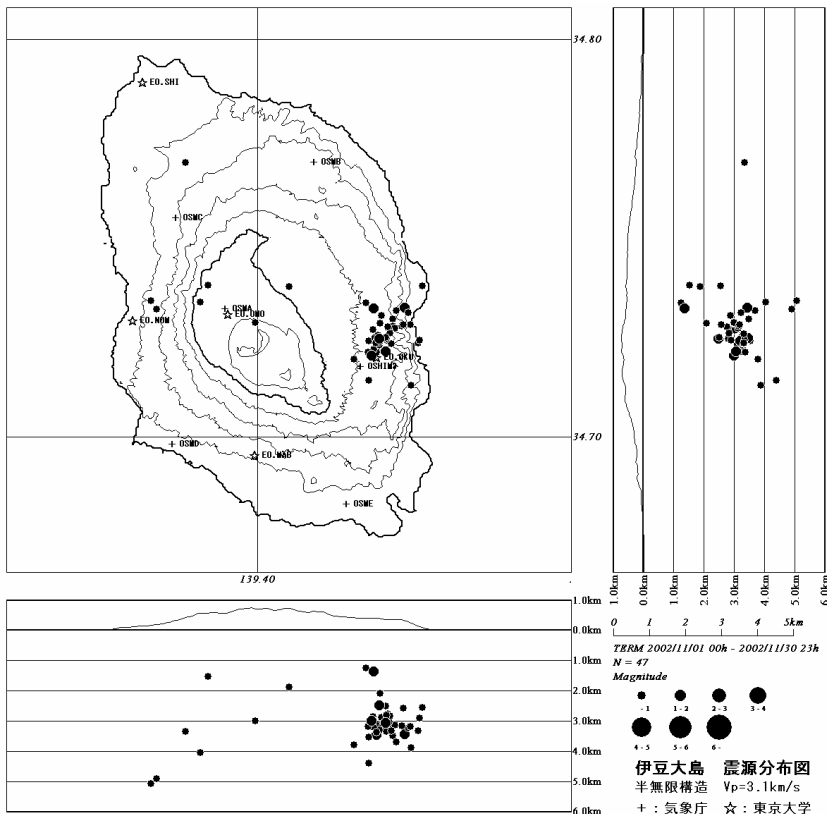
34.80

EO.SHI

OSMB

OSMC

OSMA
EO.NOM
EO.OHO

EO.OKU
OSHIM

OSMD
EO.MOD

OSME

34.70

139.40

1.0km
0.0km
1.0km
2.0km
3.0km
4.0km
5.0km
6.0km

1.0km 0.0km 1.0km 2.0km 3.0km 4.0km 5.0km 6.0km

0 1 2 3 4 5km

TERM 2002/11/01 00h - 2002/11/30 23h
N = 47
Magnitude

-1 1-2 2-3 3-4
4-5 5-6 6-

伊豆大島　震源分布図
半無限構造　Vp=3.1km/s
＋：気象庁　☆：東京大学